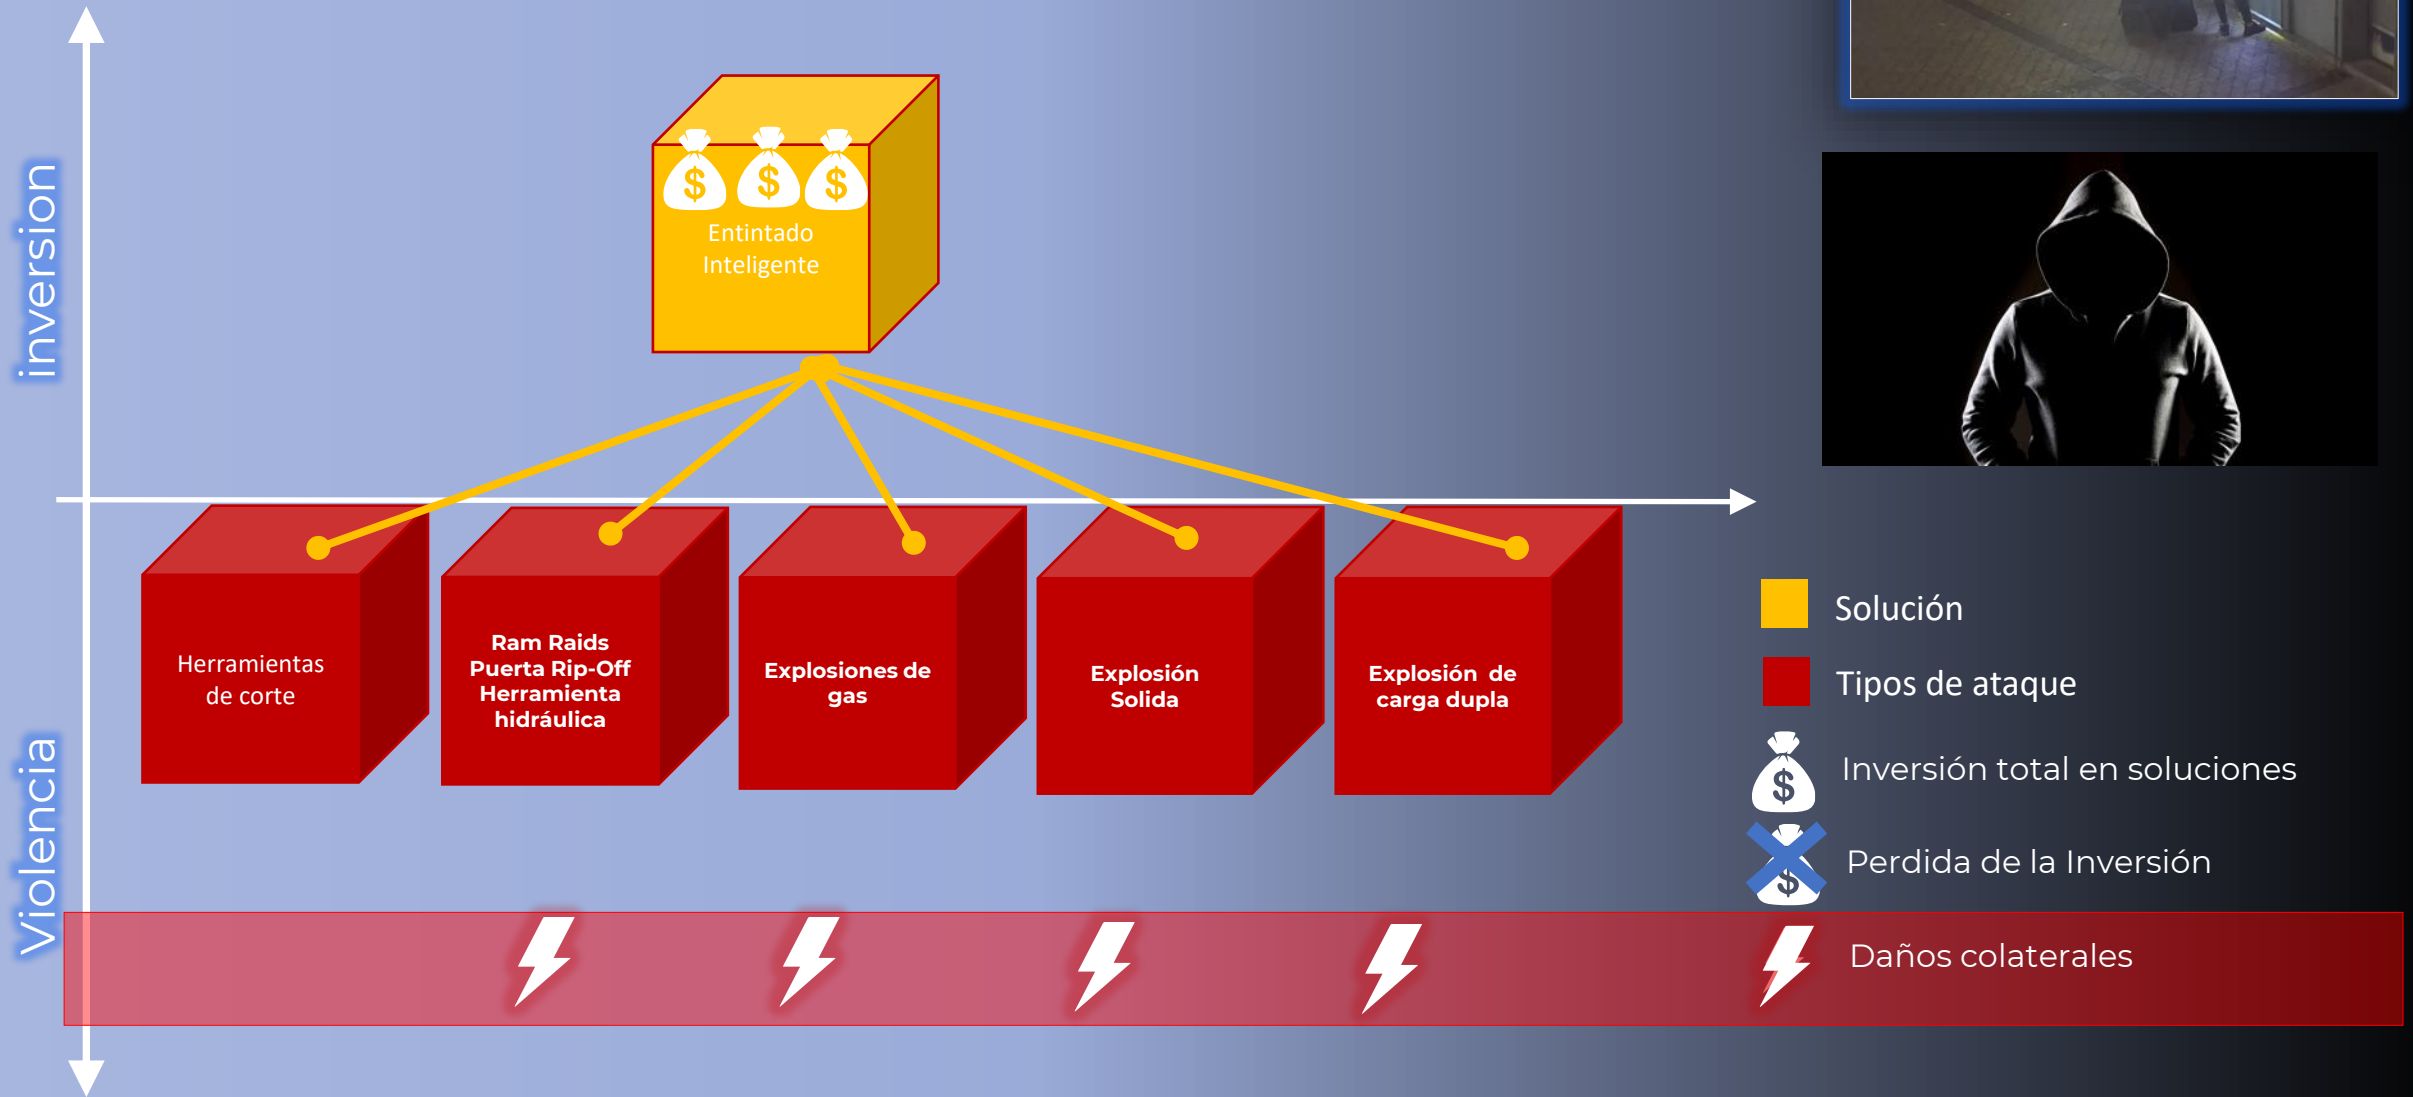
inversion

$ $ $
Entintado Inteligente

Herramientas de corte

Ram Raids Puerta Rip-Off Herramienta hidráulica

Explosiones de gas

Explosión Solida

Explosión de carga dupla

Violencia

Solución

Tipos de ataque

$ Inversión total en soluciones

$ Perdida de la Inversión

Daños colaterales